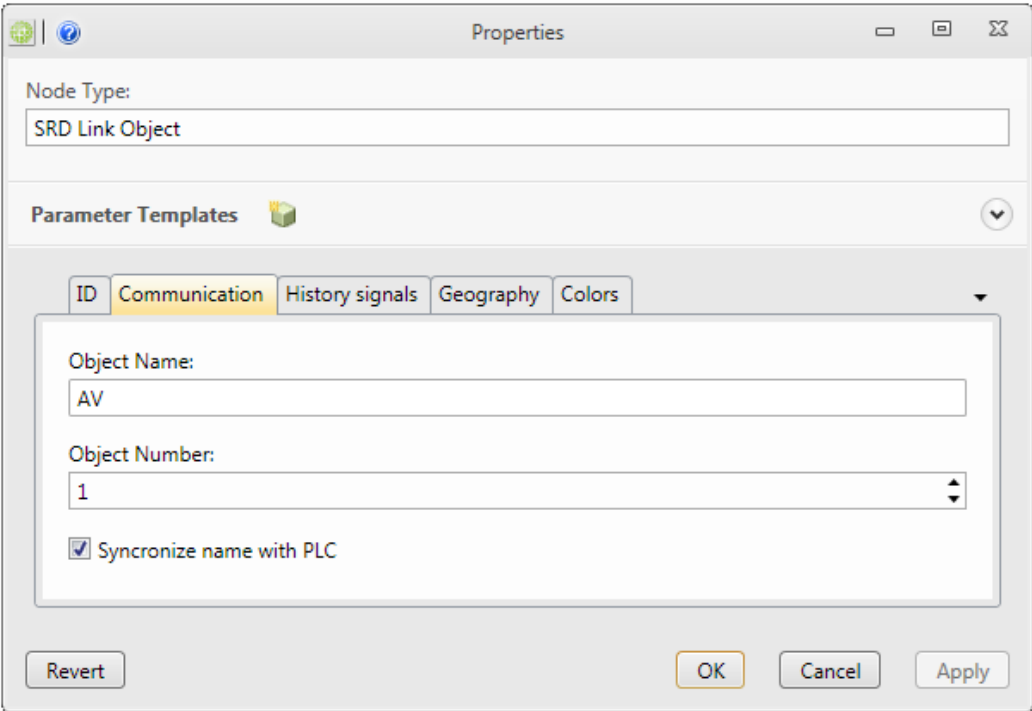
Properties

Node Type:
SRD Link Object

Parameter Templates

ID | Communication | History signals | Geography | Colors

Object Name:
AV

Object Number:
1

Syncronize name with PLC

Revert
OK
Cancel
Apply